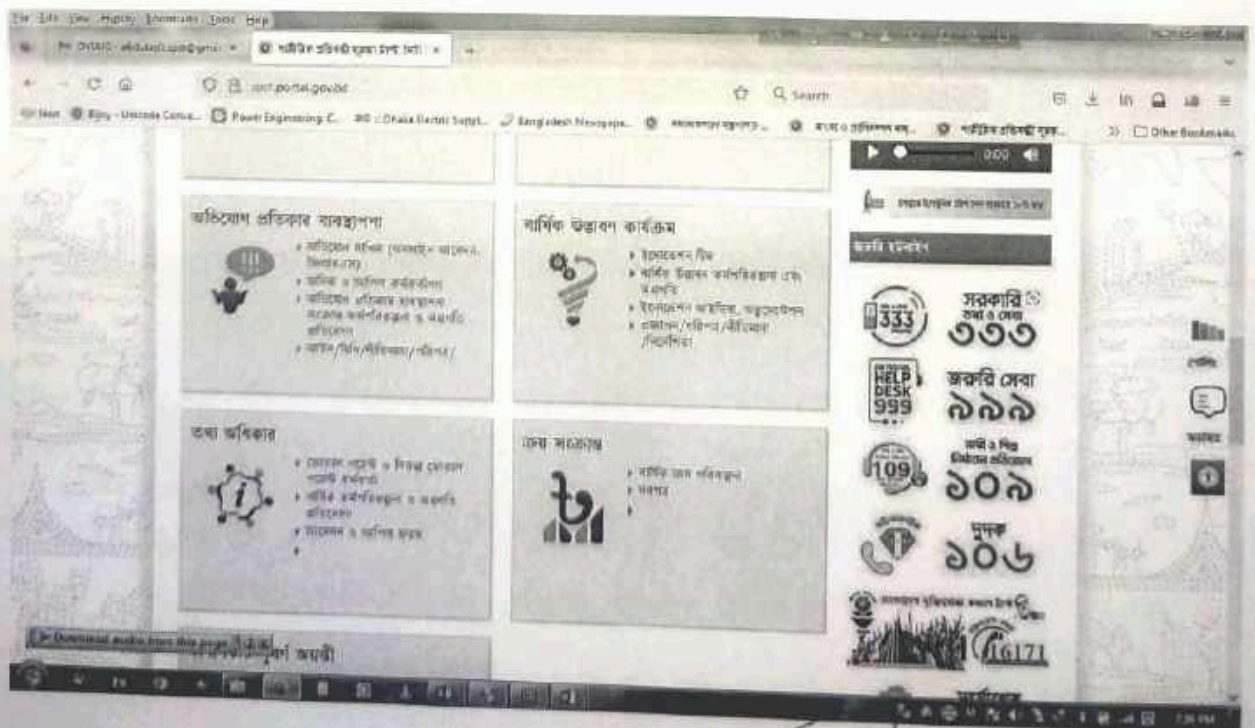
File Edit View History Bookmarks Tools Help

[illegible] • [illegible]

বার্ষিক উদ্ভাবন কার্যক্রম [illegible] ×

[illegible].portal.gov.bd

Search

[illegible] Bijoy - Unicode Conve... Power Engineering C... Dhaka Electric Suppl... Bangladesh Newspape... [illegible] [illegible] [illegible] Other Bookmarks

0:00

অভিযোগ প্রতিকার ব্যবস্থাপনা

• অভিযোগ দাখিল (অনলাইন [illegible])
• অনিক ও আপিল কর্মকর্তাগণ
• অভিযোগ প্রতিকার ব্যবস্থাপনা সংক্রান্ত কর্মপরিকল্পনা ও অগ্রগতি প্রতিবেদন
• আইন/বিধি/নীতিমালা/পরিপত্র

বার্ষিক উদ্ভাবন কার্যক্রম

• ইনোভেশন টিম
• বার্ষিক উদ্ভাবন কর্মপরিকল্পনা এবং অগ্রগতি
• ইনোভেশন আইডিয়া, অনুমোদিত
• প্রজ্ঞাপন/পরিপত্র/নীতিমালা/নির্দেশিকা

জরুরি হেল্পলাইন

333

সরকারি তথ্য ও সেবা

৩৩৩

HELP DESK 999

জরুরি সেবা

৯৯৯

109

নারী ও শিশু নির্যাতন প্রতিরোধ

১০৯

দুদক

১০৬

16171

তথ্য অধিকার

• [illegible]
• বার্ষিক কর্মপরিকল্পনা ও অগ্রগতি প্রতিবেদন
• আবেদন ও আপিল ফরম

সেবা সহজিকরণ

• বার্ষিক সেবা পরিকল্পনা
• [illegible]

Download audio from this page

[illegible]পূর্ণ অগ্রগতি